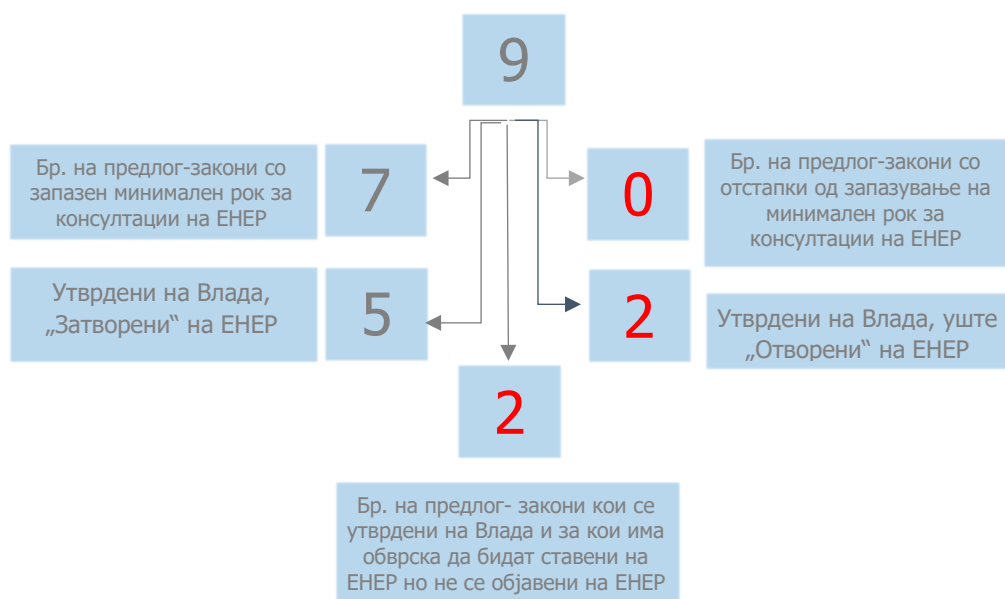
9

Бр. на предлог-закони со запазен минимален рок за консултации на ЕНЕР

7

0

Бр. на предлог-закони со отстапки од запазување на минимален рок за консултации на ЕНЕР

Утврдени на Влада, „Затворени“ на ЕНЕР

5

2

Утврдени на Влада, уште „Отворени“ на ЕНЕР

2

Бр. на предлог- закони кои се утврдени на Влада и за кои има обврска да бидат ставени на ЕНЕР но не се објавени на ЕНЕР